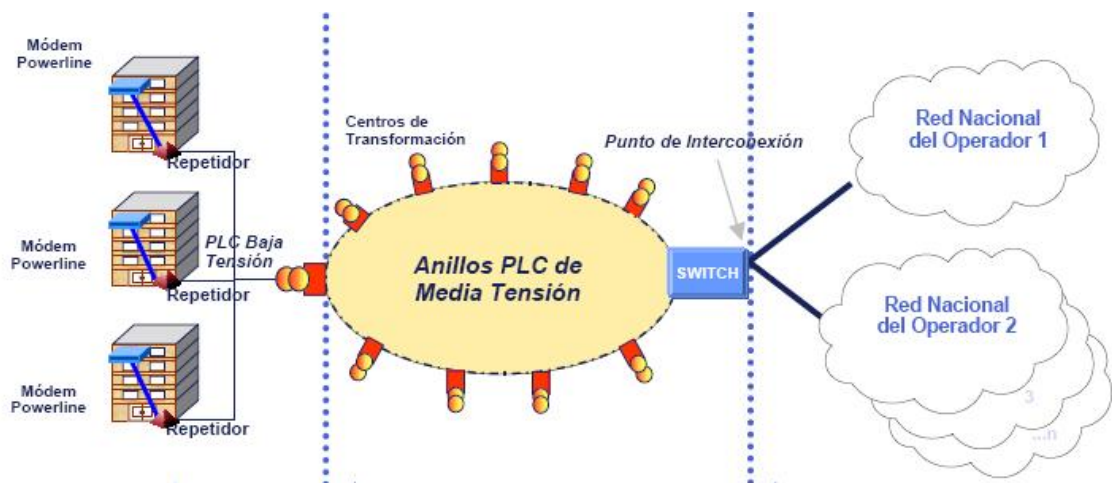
Módem Powerline

Repetidor

Módem Powerline

PLC Baja Tensión

Repetidor

Módem Powerline

Repetidor

Centros de Transformación

Anillos PLC de Media Tensión

Punto de Interconexión

SWITCH

Red Nacional del Operador 1

Red Nacional del Operador 2

3

...n